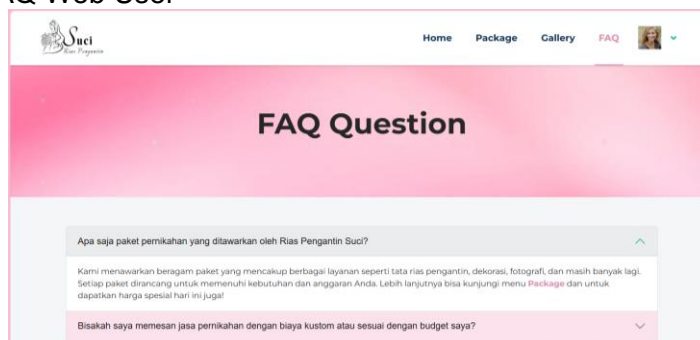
AQ Web Suci

Suci
Rias Pengantin

Home Package Gallery FAQ

FAQ Question

Apa saja paket pernikahan yang ditawarkan oleh Rias Pengantin Suci?

Kami menawarkan beragam paket yang mencakup berbagai layanan seperti tata rias pengantin, dekorasi, fotografi, dan masih banyak lagi. Setiap paket dirancang untuk memenuhi kebutuhan dan anggaran Anda. Lebih lanjutnya bisa kunjungi menu Package dan untuk dapatkan harga spesial hari ini juga!

Bisakah saya memesan jasa pernikahan dengan biaya kustom atau sesuai dengan budget saya?